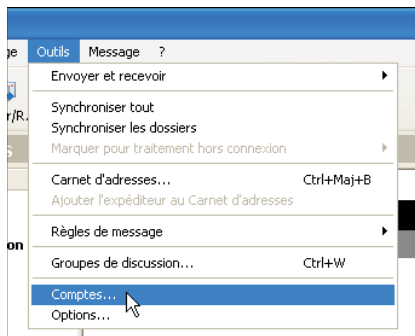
ge Outils Message ?

r/R.

S

on

Envoyer et recevoir

Synchroniser tout
Synchroniser les dossiers
Marquer pour traitement hors connexion

Carnet d'adresses... Ctrl+Maj+B
Ajouter l'expéditeur au Carnet d'adresses

Règles de message

Groupes de discussion... Ctrl+W

Comptes...
Options...